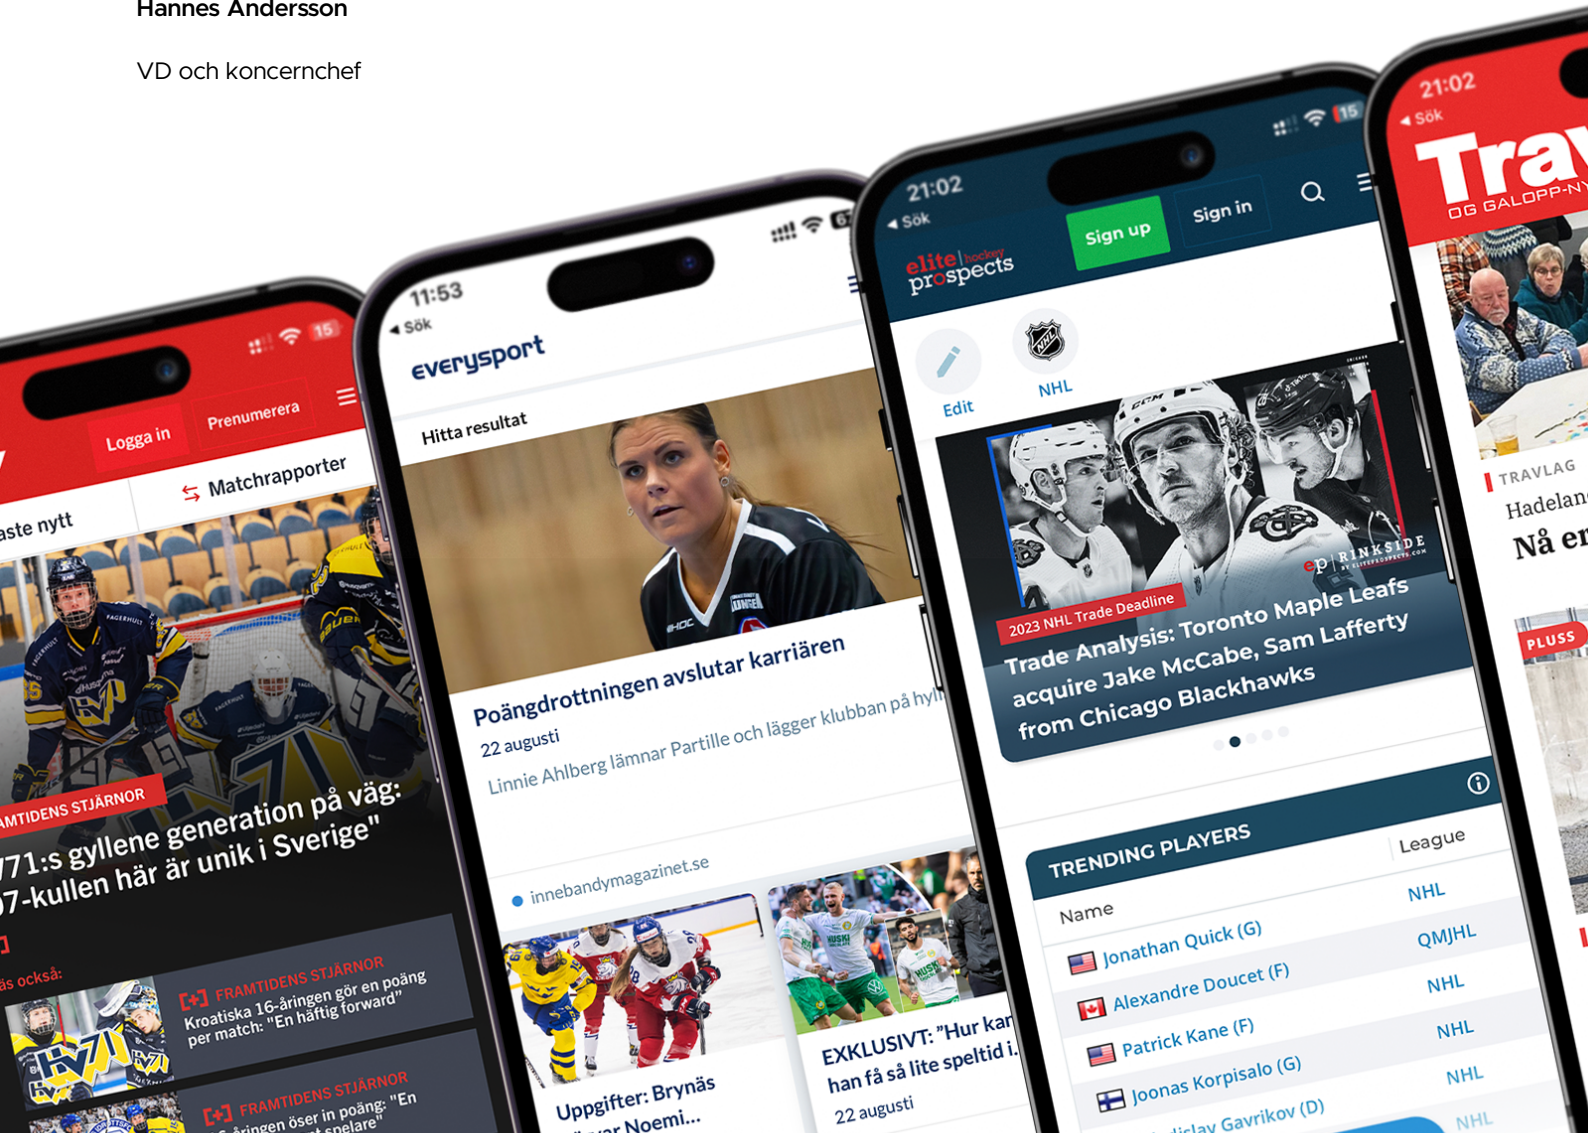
Hannes Andersson

VD och koncernchef

15

Logga in

Prenumerera

aste nytt

Matchrapporter

AMTIDENS STJÄRNOR

71:s gyllene generation på väg: 07-kullen här är unik i Sverige"

s också:

[+] FRAMTIDENS STJÄRNOR

Kroatiska 16-åringen gör en poäng per match: "En häftig forward"

[+] FRAMTIDENS STJÄRNOR

åringen öser in poäng: "En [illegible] spelare"

11:53

◂ Sök

everysport

Hitta resultat

Poängdrottningen avslutar karriären

22 augusti

Linnie Ahlberg lämnar Partille och lägger klubban på hyl

innebandymagazinet.se

Uppgifter: Brynäs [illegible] Noemi...

EXKLUSIVT: "Hur kan han få så lite speltid i..

22 augusti

21:02

◂ Sök

15

elite hockey prospects

Sign up

Sign in

Edit

NHL

2023 NHL Trade Deadline

Trade Analysis: Toronto Maple Leafs acquire Jake McCabe, Sam Lafferty from Chicago Blackhawks

ep | RINKSIDE

TRENDING PLAYERS

| Name | League |
|---|---|
| Jonathan Quick (G) | NHL |
| Alexandre Doucet (F) | QMJHL |
| Patrick Kane (F) | NHL |
| Joonas Korpisalo (G) | NHL |
| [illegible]islav Gavrikov (D) | NHL |
| | NHL |

21:02

◂ Sök

Trav

OG GALOPP-NY

TRAVLAG

Hadelan

Nå er

PLUSS